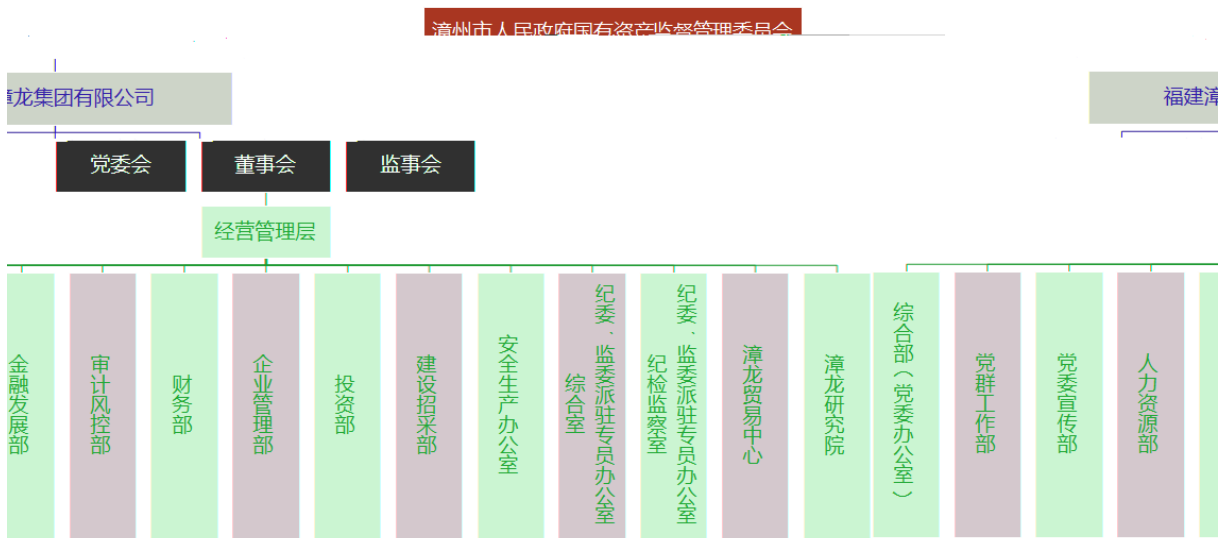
漳州市人民政府国有资产监督管理委员会

漳龙集团有限公司

福建漳

党委会

董事会

监事会

经营管理层

金融发展部

审计风控部

财务部

企业管理部

投资部

建设招采部

安全生产办公室

纪委、监委派驻专员办公室综合室

纪委、监委派驻专员办公室纪检监察室

漳龙贸易中心

漳龙研究院

综合部（党委办公室）

党群工作部

党委宣传部

人力资源部